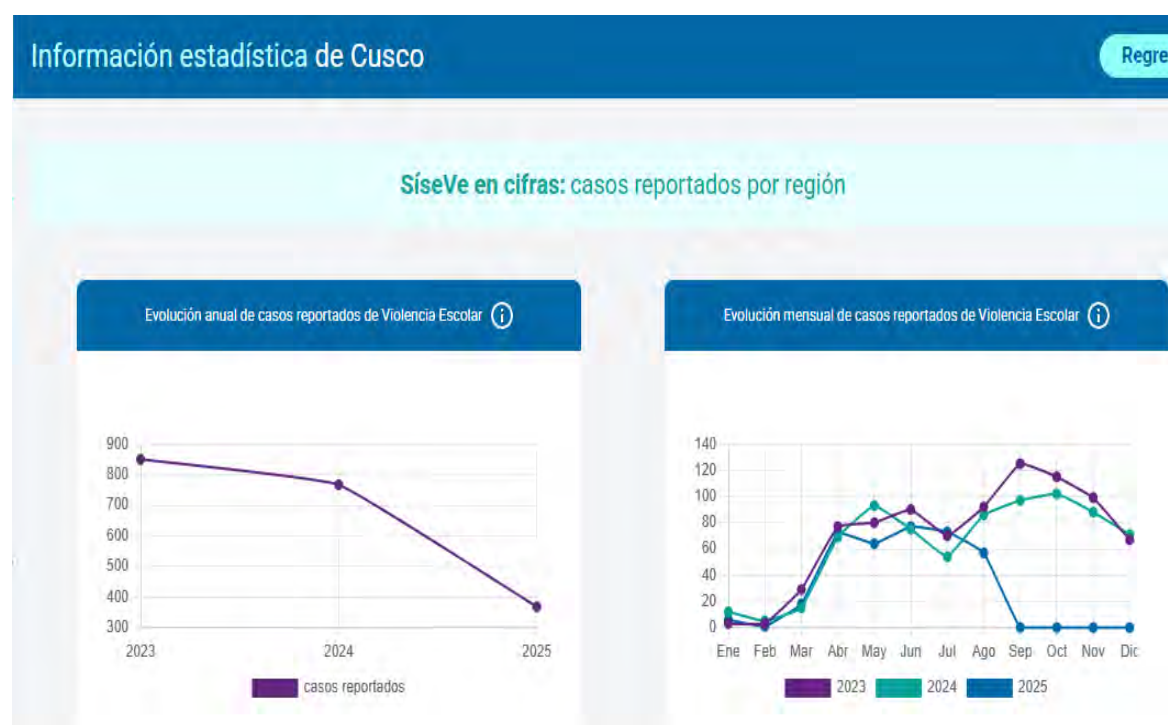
Información estadística de Cusco

Regre

SíseVe en cifras: casos reportados por región

Evolución anual de casos reportados de Violencia Escolar

900
800
700
600
500
400
300
2023
2024
2025

casos reportados

Evolución mensual de casos reportados de Violencia Escolar

140
120
100
80
60
40
20
0
Ene Feb Mar Abr May Jun Jul Ago Sep Oct Nov Dic

2023 2024 2025